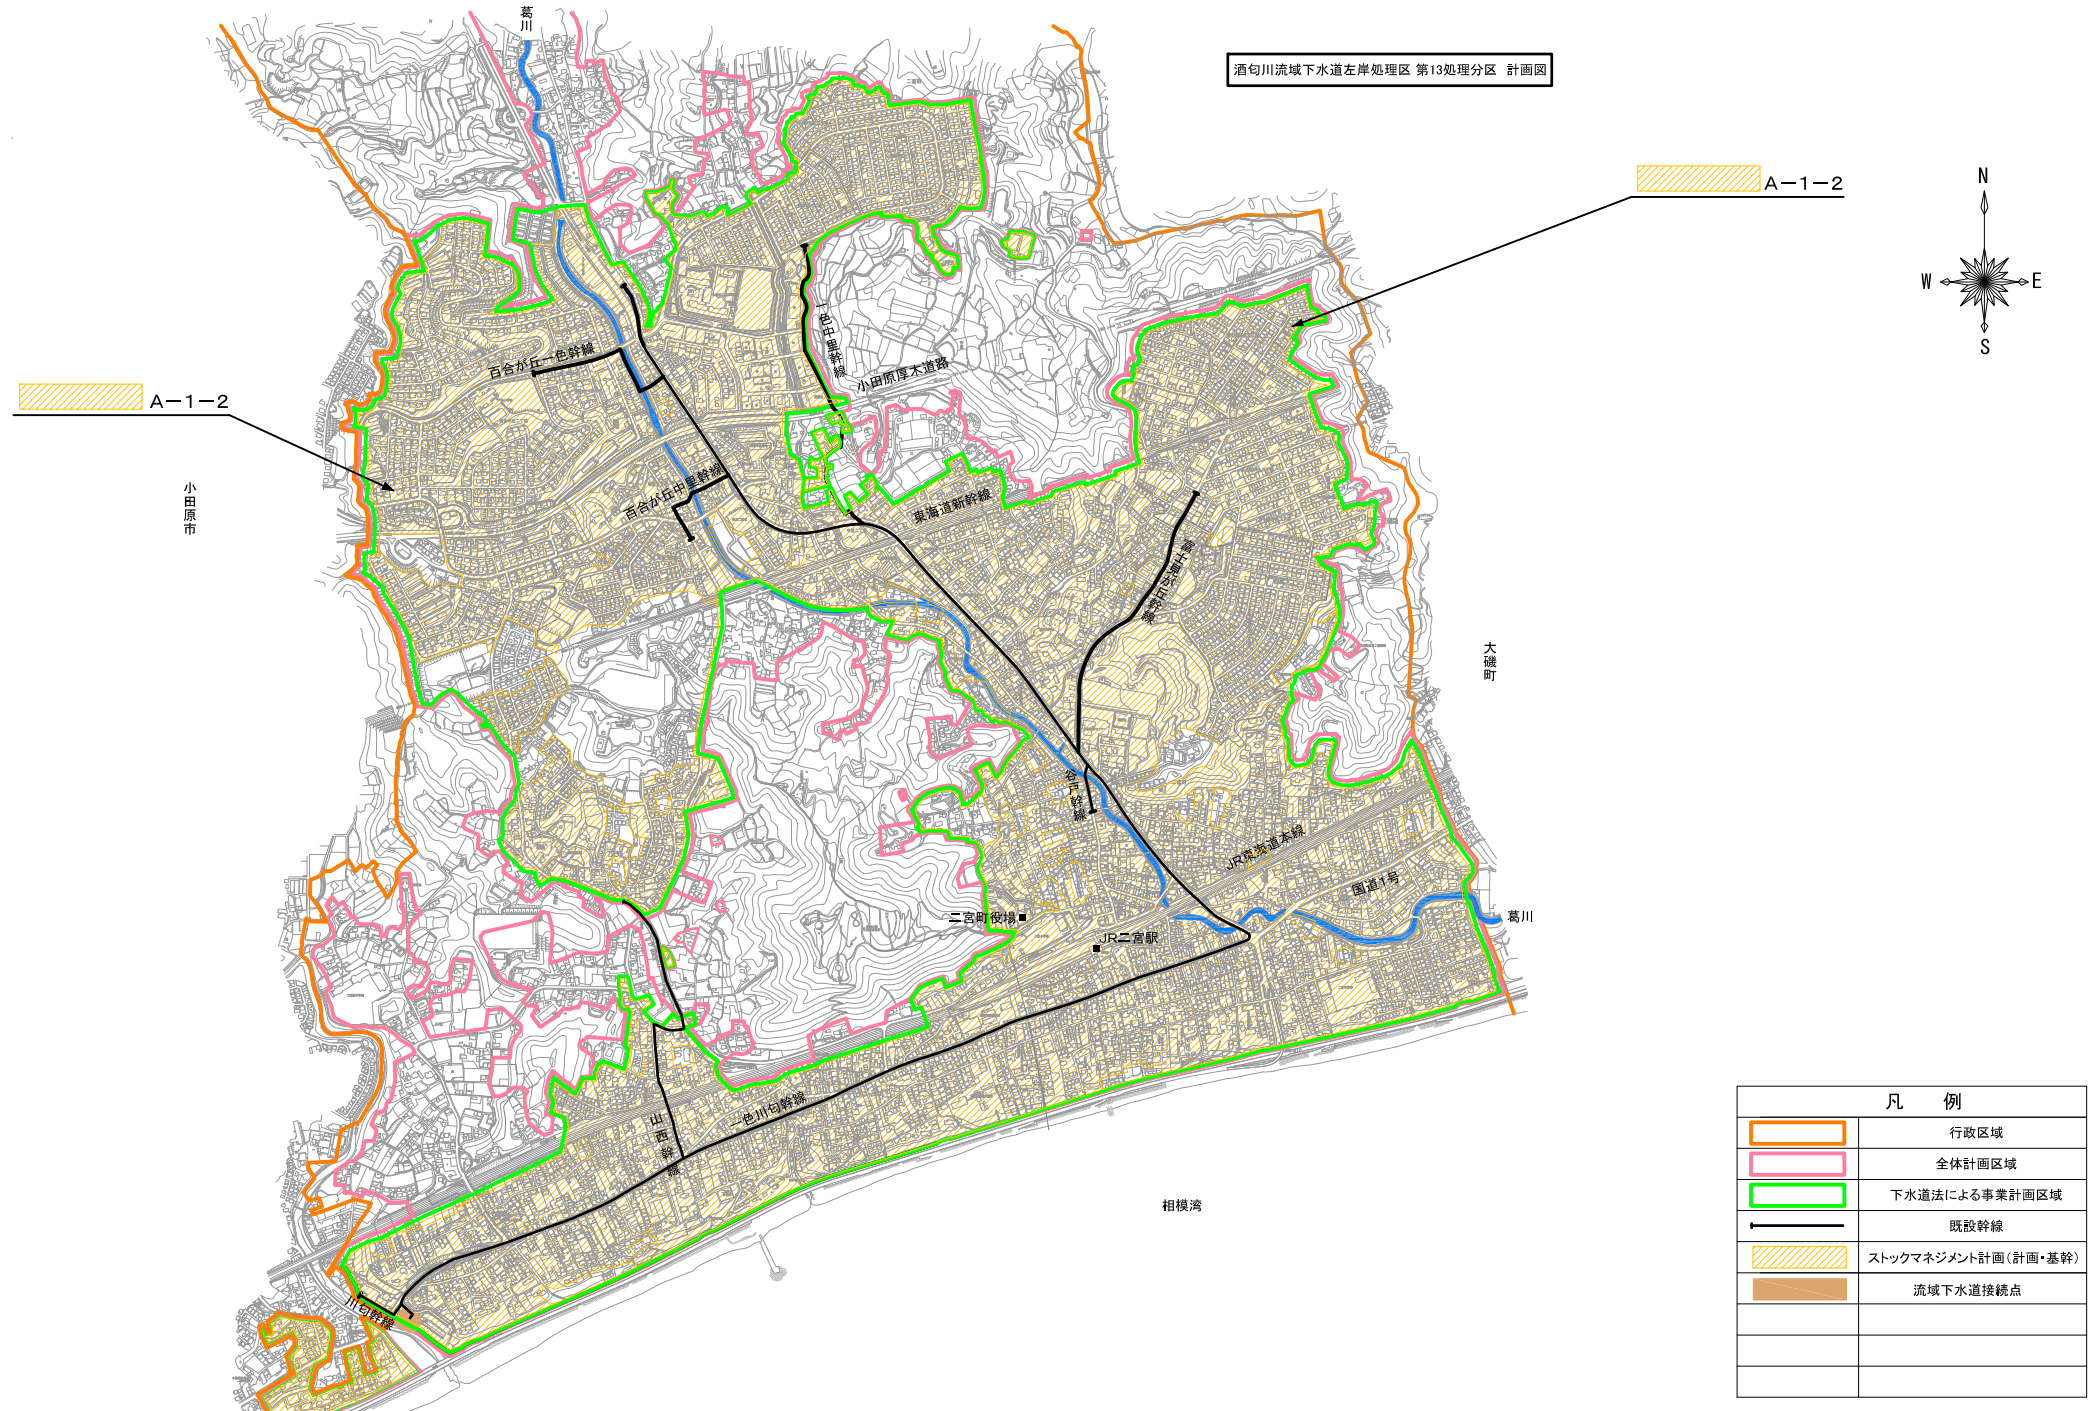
酒匂川流域下水道左岸処理区 第13処理分区 計画図

A－1－2

A－1－2

N
W
E
S

葛川

小田原市

大磯町

百合が丘一色幹線

一色中里幹線

小田原厚木道路

百合が丘中里幹線

東海道新幹線

富士見が丘幹線

谷戸幹線

JR東海道本線

国道1号

葛川

二宮町役場

JR二宮駅

山西幹線

一色川匂幹線

川匂幹線

相模湾

| 凡　例 | |
|---|---|
| | 行政区域 |
| | 全体計画区域 |
| | 下水道法による事業計画区域 |
| | 既設幹線 |
| | ストックマネジメント計画(計画・基幹) |
| | 流域下水道接続点 |
| | |
| | |
| | |